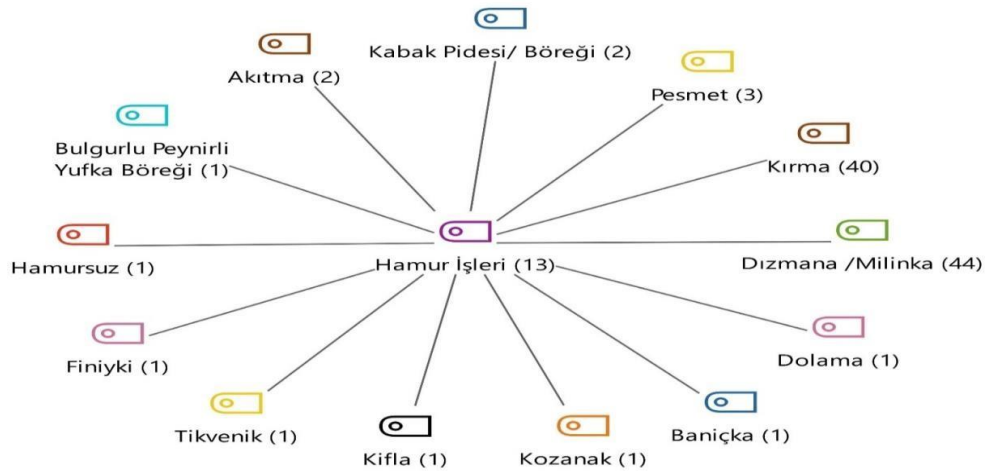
Kabak Pidesi/ Böreği (2)

Akıtma (2)

Pesmet (3)

Bulgurlu Peynirli Yufka Böreği (1)

Kırma (40)

Hamursuz (1)

Hamur İşleri (13)

Dızmana /Milinka (44)

Finiyki (1)

Dolama (1)

Tikvenik (1)

Kifla (1)

Kozanak (1)

Baniçka (1)